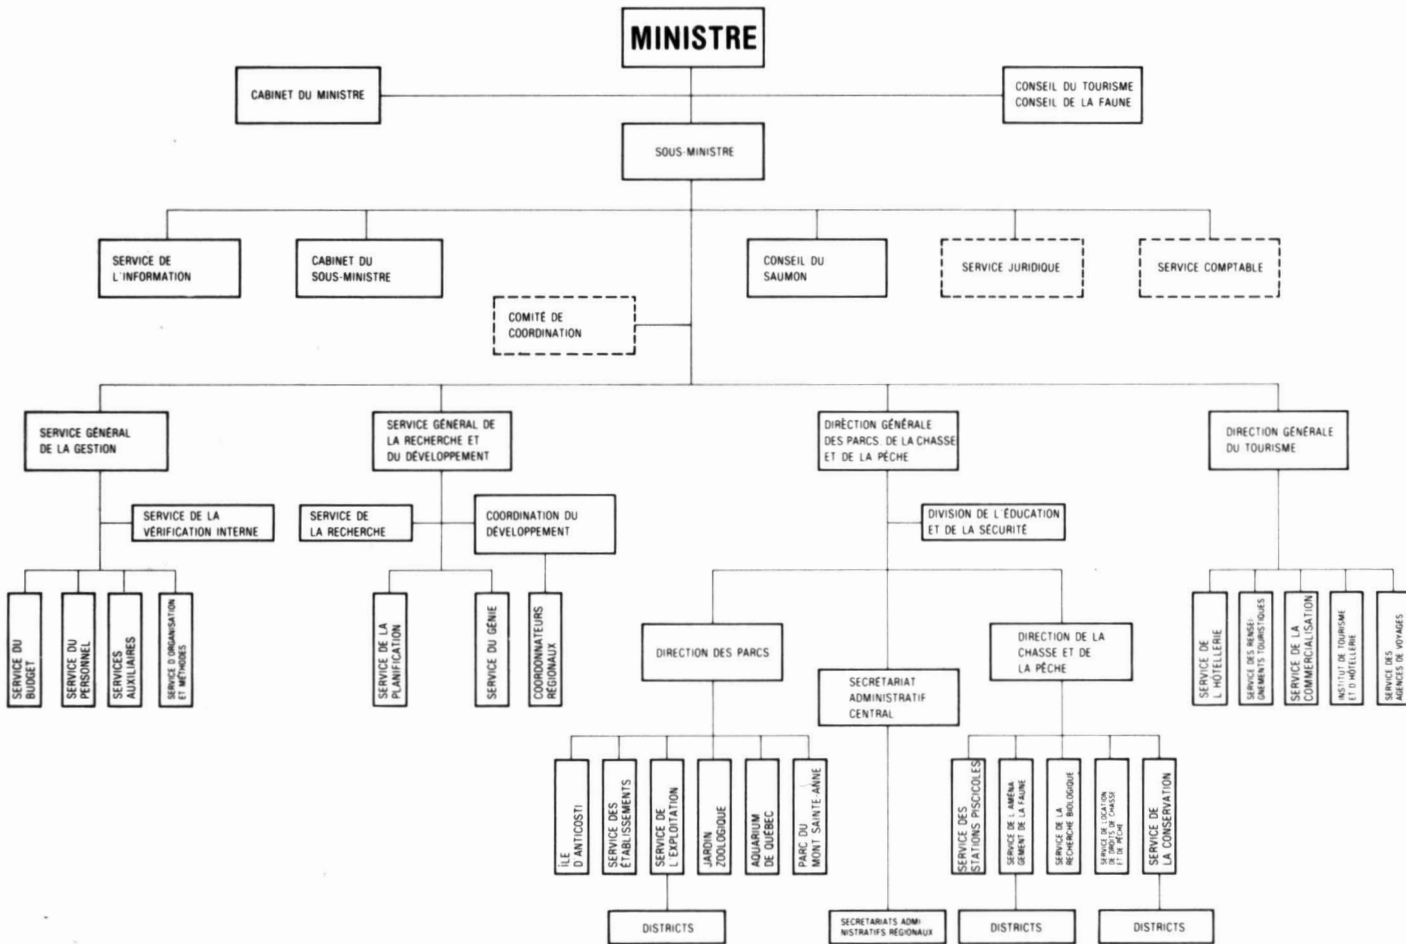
MINISTRE

CABINET DU MINISTRE

CONSEIL DU TOURISME
CONSEIL DE LA FAUNE

SOUS-MINISTRE

SERVICE DE L'INFORMATION

CABINET DU SOUS-MINISTRE

CONSEIL DU SAUMON

SERVICE JURIDIQUE

SERVICE COMPTABLE

COMITÉ DE COORDINATION

SERVICE GÉNÉRAL DE LA GESTION

SERVICE GÉNÉRAL DE LA RECHERCHE ET DU DÉVELOPPEMENT

DIRECTION GÉNÉRALE DES PARCS, DE LA CHASSE ET DE LA PÊCHE

DIRECTION GÉNÉRALE DU TOURISME

SERVICE DE LA VÉRIFICATION INTERNE

SERVICE DE LA RECHERCHE

COORDINATION DU DÉVELOPPEMENT

DIVISION DE L'ÉDUCATION ET DE LA SÉCURITÉ

SERVICE DU BUDGET

SERVICE DU PERSONNEL

SERVICES AUXILIAIRES

SERVICE D'ORGANISATION ET MÉTHODES

SERVICE DE LA PLANIFICATION

SERVICE DU GÉNIE

COORDONNATEURS RÉGIONAUX

DIRECTION DES PARCS

SECRÉTARIAT ADMINISTRATIF CENTRAL

DIRECTION DE LA CHASSE ET DE LA PÊCHE

SERVICE DE L'HÔTELLERIE

SERVICE DES RENSEIGNEMENTS TOURISTIQUES

SERVICE DE LA COMMERCIALISATION

INSTITUT DE TOURISME ET D'HÔTELLERIE

SERVICE DES AGENCES DE VOYAGES

ÎLE D'ANTICOSTI

SERVICE DES ÉTABLISSEMENTS

SERVICE DE L'EXPLOITATION

JARDIN ZOOLOGIQUE

AQUARIUM DE QUÉBEC

PARC DU MONT SAINTE-ANNE

SERVICE DES STATIONS PISCICOLES

SERVICE DE L'AMÉNAGEMENT DE LA FAUNE

SERVICE DE LA RECHERCHE BIOLOGIQUE

SERVICE DE LOCATION DE DROITS DE CHASSE ET DE PÊCHE

SERVICE DE LA CONSERVATION

DISTRICTS

SECRÉTARIATS ADMINISTRATIFS RÉGIONAUX

DISTRICTS

DISTRICTS